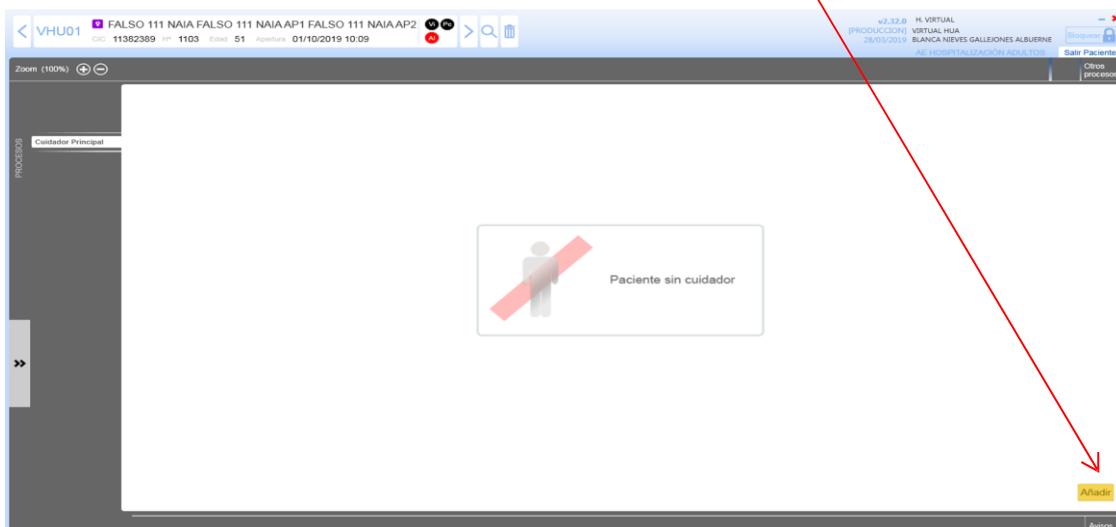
VHU01 FALSO 111 NAIA FALSO 111 NAIA AP1 FALSO 111 NAIA AP2 Vi Pe Al
CIC 11382389 HP 1103 Edad 51 Apertura 01/10/2019 10:09

v2.32.0 [PRODUCCION] 28/03/2019
H. VIRTUAL
VIRTUAL HUA
BLANCA NIEVES GALLEJONES ALBUERNE
AE HOSPITALIZACIÓN ADULTOS
Bloquear
Salir Paciente

Zoom (100%)
Otros procesos

PROCESOS
Cuidador Principal

Paciente sin cuidador

Añadir

Avisos